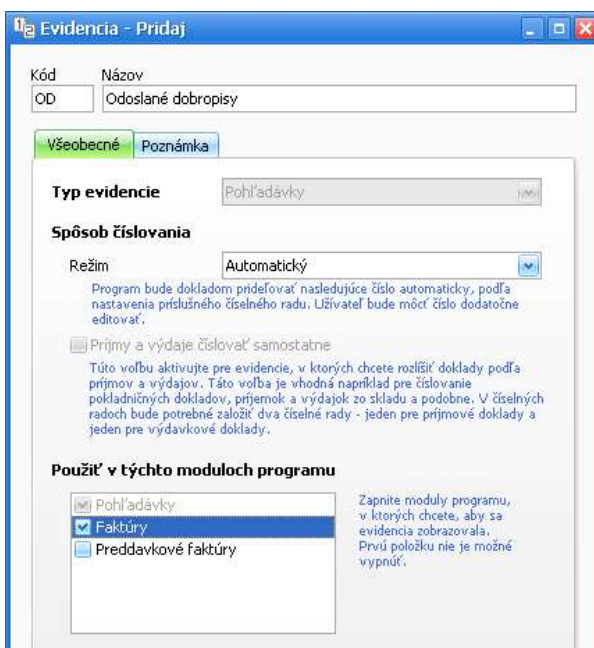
Evidencia - Pridaj

Kód
OD

Názov
Odoslané dobropisy

Všeobecné
Poznámka

Typ evidencie
Pohľadávky

Spôsob číslovania

Režim
Automatický

Program bude dokladom prideľovať nasledujúce číslo automaticky, podľa nastavenia príslušného číselného radu. Užívateľ bude môcť číslo dodatočne editovať.

Príjmy a výdaje číslovať samostatne

Túto voľbu aktivujte pre evidencie, v ktorých chcete rozlíšiť doklady podľa príjmov a výdajov. Táto voľba je vhodná napríklad pre číslovanie pokladničných dokladov, príjemok a výdajok zo skladu a podobne. V číselných radoch bude potrebné založiť dva číselné rady - jeden pre príjmové doklady a jeden pre výdavkové doklady.

Použiť v týchto moduloch programu

Pohľadávky
Faktúry
Preddavkové faktúry

Zapnite moduly programu, v ktorých chcete, aby sa evidencia zobrazovala. Prvú položku nie je možné vypnúť.